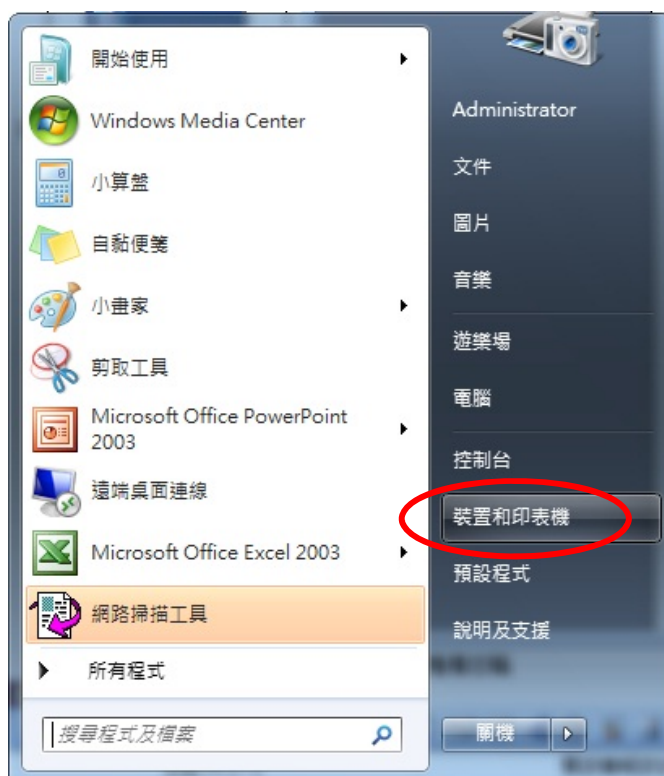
開始使用

Windows Media Center

小算盤

自黏便箋

小畫家

剪取工具

Microsoft Office PowerPoint 2003

遠端桌面連線

Microsoft Office Excel 2003

網路掃描工具

所有程式

搜尋程式及檔案

Administrator

文件

圖片

音樂

遊樂場

電腦

控制台

裝置和印表機

預設程式

說明及支援

關機